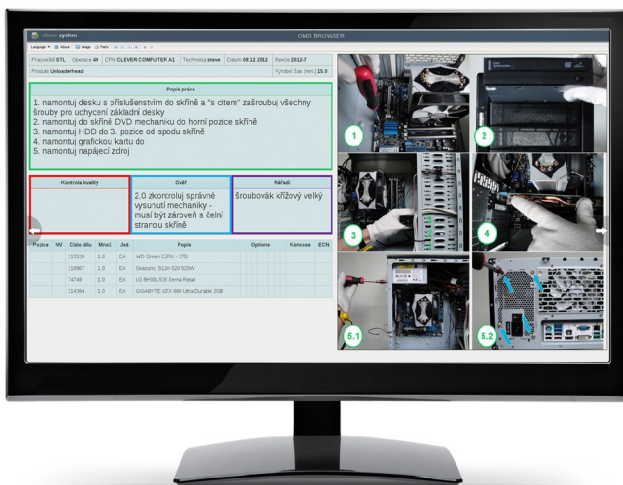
clever system

GMS BROWSER

Language ▾ About Image Parts

Pracoviště STL Operace 40 CPN CLEVER COMPUTER A1 Technolog steve Datum 08.12.2012 Revize 2012-7

Produkt Unloadedhead Výrobní čas (min.) 15.0

Popis práce

1. namontuj desku s příslušenstvím do skříně a "s citem" zašroubuj všechny šrouby pro uchycení základní desky
2. namontuj do skříně DVD mechaniku do horní pozice skříně
3. namontuj HDD do 3. pozice od spodu skříně
4. namontuj grafickou kartu do
5. namontuj napájecí zdroj

Kontrola kvality

Ověř

2.0 zkontroluj správné vysunutí mechaniky - musí být zároveň s čelní stranou skříně

Nářadí

šroubovák křížový velký

| Pozice | NV | Číslo dílu | Množ. | Jed. | Popis | Options | Koncová | ECN |
|---|---|---|---|---|---|---|---|---|
| | | 115539 | 1.0 | EA | WD Green 2,0TK - JTD | | | |
| | | 116967 | 1.0 | EA | Seasonic S12II-520 520W | | | |
| | | 74748 | 1.0 | EA | LG BH10LS38 černá Retail | | | |
| | | 114364 | 1.0 | EA | GIGABYTE GTX 660 Ultra Durable 2GB | | | |

1

2

3

4

5.1

5.2